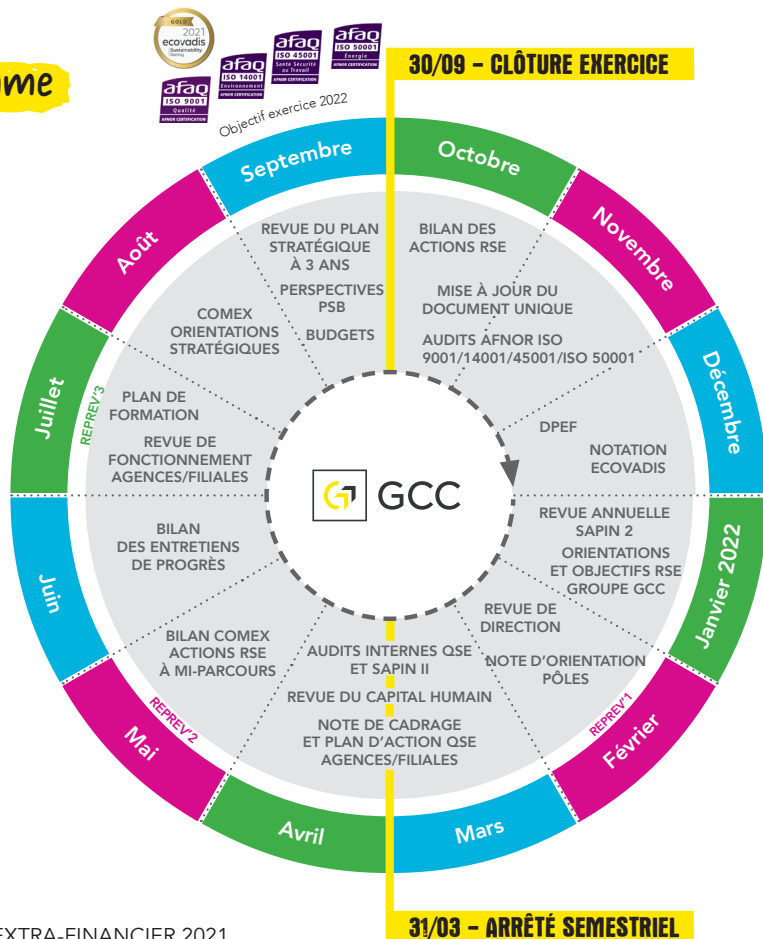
mme

GOLD 2021 ecovadis Sustainability Rating

afaq ISO 9001 Qualité AFNOR CERTIFICATION

afaq ISO 14001 Environnement AFNOR CERTIFICATION

afaq ISO 45001 Santé Sécurité au Travail AFNOR CERTIFICATION

afaq ISO 50001 Énergie AFNOR CERTIFICATION

Objectif exercice 2022

30/09 - CLÔTURE EXERCICE

Septembre

Octobre

Novembre

Décembre

Janvier 2022

Février

Mars

Avril

Mai

Juin

Juillet

Août

REVUE DU PLAN STRATÉGIQUE À 3 ANS

PERSPECTIVES PSB

BUDGETS

BILAN DES ACTIONS RSE

MISE À JOUR DU DOCUMENT UNIQUE

AUDITS AFNOR ISO 9001/14001/45001/ISO 50001

DPEF

NOTATION ECOVADIS

REVUE ANNUELLE SAPIN 2

ORIENTATIONS ET OBJECTIFS RSE GROUPE GCC

REVUE DE DIRECTION

NOTE D'ORIENTATION PÔLES

REPREV'1

AUDITS INTERNES QSE ET SAPIN II

REVUE DU CAPITAL HUMAIN

NOTE DE CADRAGE ET PLAN D'ACTION QSE AGENCES/FILIALES

REPREV'2

BILAN COMEX ACTIONS RSE À MI-PARCOURS

BILAN DES ENTRETIENS DE PROGRÈS

REPREV'3

PLAN DE FORMATION

REVUE DE FONCTIONNEMENT AGENCES/FILIALES

COMEX ORIENTATIONS STRATÉGIQUES

GCC

EXTRA-FINANCIER 2021

31/03 - ARRÊTÉ SEMESTRIEL